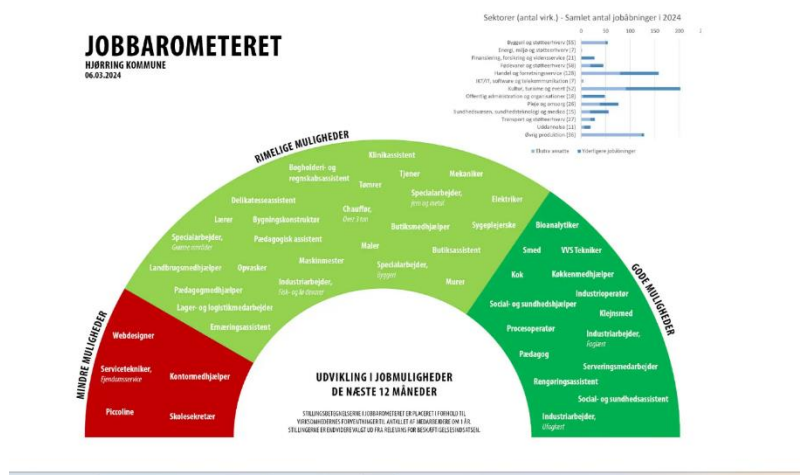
JOBBAROMETERET
HJØRRING KOMMUNE
06.03.2024

Sektorer (antal virk.) - Samlet antal jobåbninger i 2024

0 50 100 150 200

Bygge og stålbearbejde (55)
Energi, miljø og stålbearbejde (7)
Finansiering, forsikring og ejendomsservice (11)
Fødevarer og stålbearbejde (56)
Handel og forretningsservice (128)
IKT/IT, software og telekommunikation (7)
Kultur, turisme og event (52)
Offentlig administration og organisationer (19)
Pleje og omsorg (20)
Sundhedsvæsen, sundhedsteknologi og medico (15)
Transport og stålbearbejde (27)
Uddannelse (11)
Øvrig produktion (26)

Ekstra ansatte   Ledige jobåbninger

RIMELIGE MULIGHEDER
Bogholderi- og regnskabsassistent
Klinikassistent
Tømrer
Tjener
Mekaniker
Delikatesseassistent
Specialarbejder, Jern og metal
Elektriker
Chauffør, Over 3 ton
Lærer
Bygningskonstruktør
Butiksmedhjælper
Sygeplejerske
Specialarbejder, Gamme områder
Pædagogisk assistent
Maler
Butiksassistent
Maskinmester
Landbrugsmedhjælper
Opvasker
Specialarbejder, Byggeri
Industriarbejder, Træ- og lat dyrker
Murer
Pædagogmedhjælper
Lager- og logistikmedarbejder
Ernæringsassistent

MINDRE MULIGHEDER
Webdesigner
Servicetekniker, Ejendomsservice
Kontormedhjælper
Piccoline
Skolesekretær

GODE MULIGHEDER
Bioanalytiker
Smed
VVS Tekniker
Kok
Køkkenmedhjælper
Industrioperatør
Social- og sundhedshjælper
Klejnsmed
Procesoperatør
Industriarbejder, Fagfant
Pædagog
Serveringsmedarbejder
Rengøringsassistent
Social- og sundhedsassistent
Industriarbejder, Ufaglært

UDVIKLING I JOBMULIGHEDER
DE NÆSTE 12 MÅNEDER

STILLINGSBETEGNELSERNE I JOBBAROMETERET ER PLACERET I FORHOLD TIL VIRKSOMHEDERNES FORVENTNINGER TIL ANTALLET AF MEDARBEJDERE OM 1 ÅR. STILLINGERNE ER ENDVIDERE VALGT UD FRA RELEVANS FOR BESKÆFTIGELSESINDSATSEN.